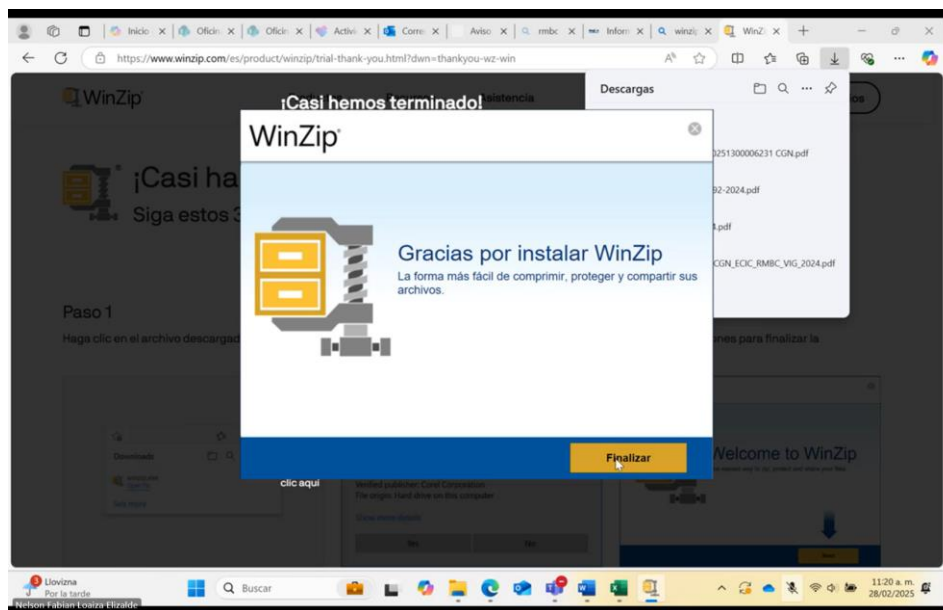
Inicio | Oficin | Oficin | Activ | Corre | Aviso | rmbc | Inform | winzi | WinZ

https://www.winzip.com/es/product/winzip/trial-thank-you.html?dwn=thankyou-wz-win

WinZip

¡Casi hemos terminado!

Descargas

0251300006231 CGN.pdf

92-2024.pdf

.pdf

CGN_ECIC_RMBC_VIG_2024.pdf

¡Casi ha

Siga estos 3

WinZip

Gracias por instalar WinZip

La forma más fácil de comprimir, proteger y compartir sus archivos.

Paso 1

Haga clic en el archivo descargad

ones para finalizar la

Finalizar

clic aquí

Welcome to WinZip

Downloads

Verified publisher: Corel Corporation

Llovizna
Por la tarde

Buscar

11:20 a. m.
28/02/2025

Nelson Fabian Loaiza Elizalde